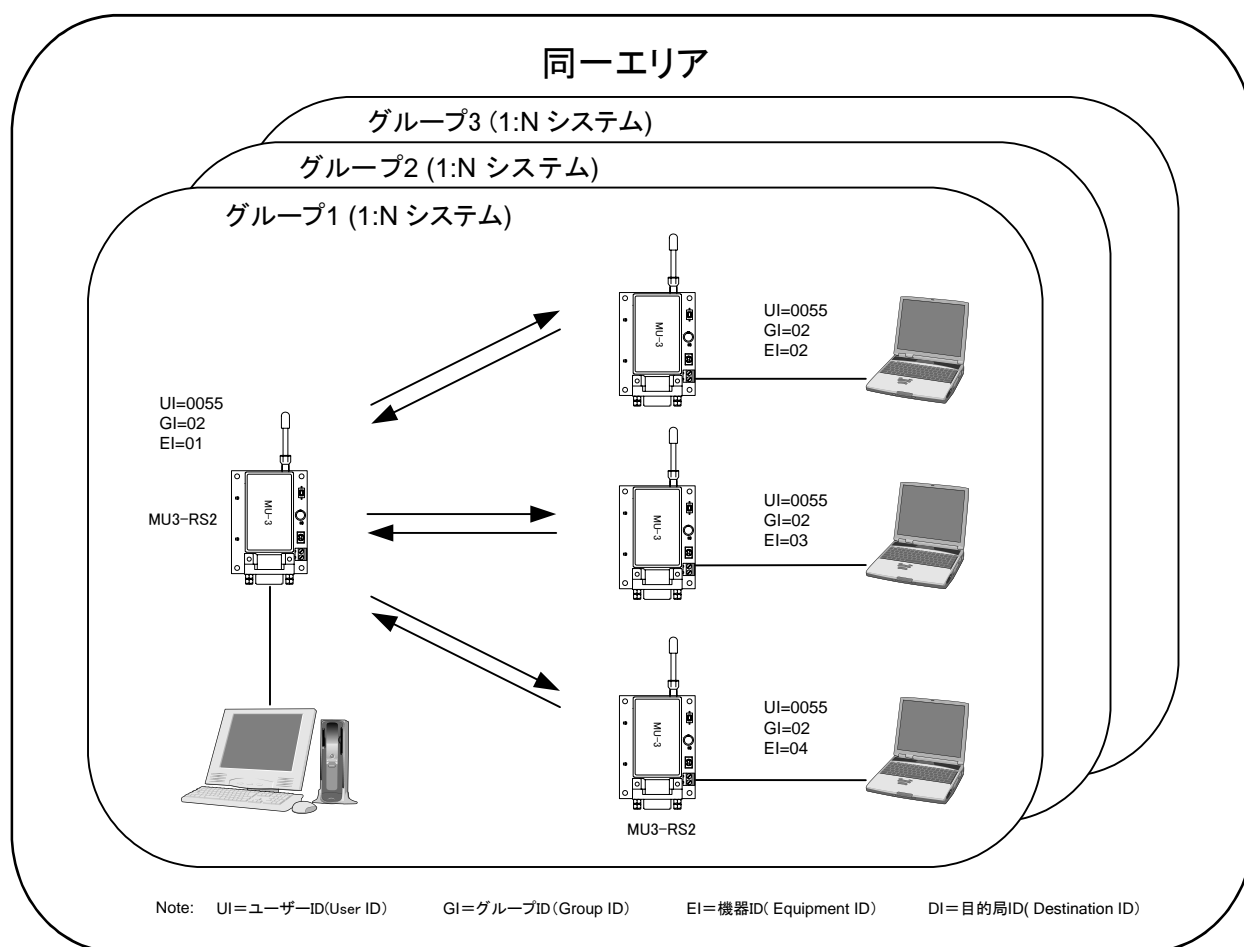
同一エリア

グループ3 (1:N システム)

グループ2 (1:N システム)

グループ1 (1:N システム)

UI=0055
GI=02
EI=01

MU3-RS2

MU-3

UI=0055
GI=02
EI=02

MU-3

UI=0055
GI=02
EI=03

MU-3

UI=0055
GI=02
EI=04

MU-3

MU3-RS2

Note: UI＝ユーザーID(User ID) GI＝グループID(Group ID) EI＝機器ID( Equipment ID) DI＝目的局ID( Destination ID)